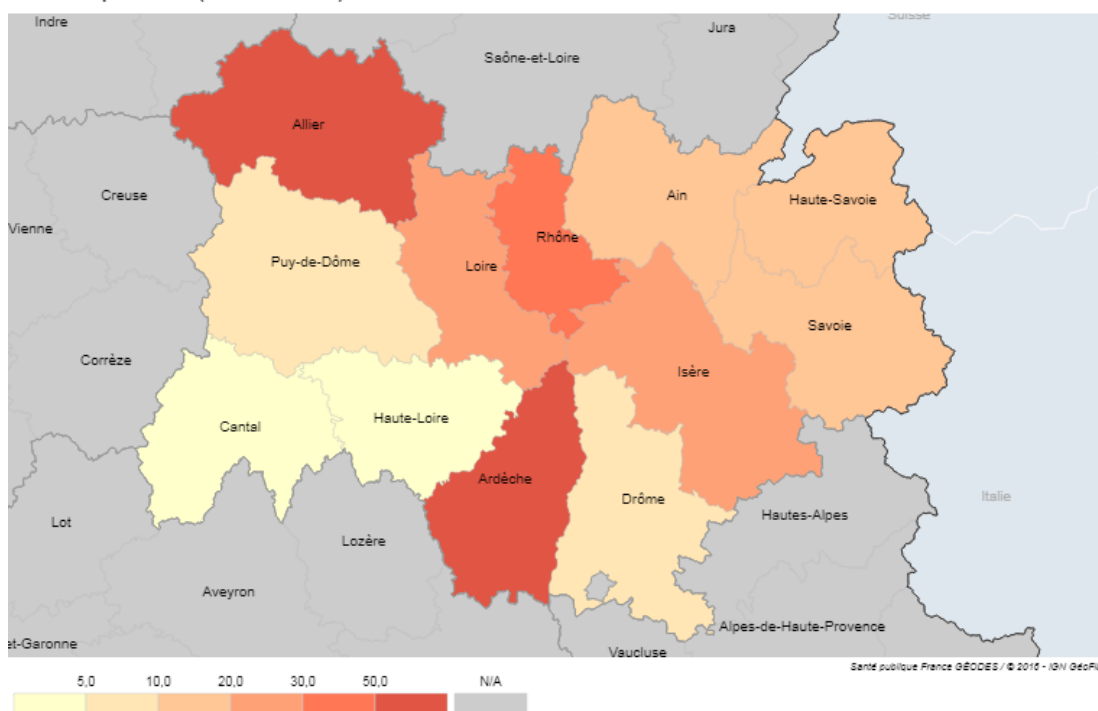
Indre
Suisse
Jura
Saône-et-Loire
Allier
Creuse
Ain
Haute-Savoie
Vienne
Rhône
Puy-de-Dôme
Loire
Savoie
Corrèze
Isère
Cantal
Haute-Loire
Ardèche
Italie
Drôme
Lot
Hautes-Alpes
Lozère
Aveyron
et-Garonne
Alpes-de-Haute-Provence
Vaucluse
Santé publique France GÉODES / © 2016 - IGN GéoFl
5,0
10,0
20,0
30,0
50,0
N/A